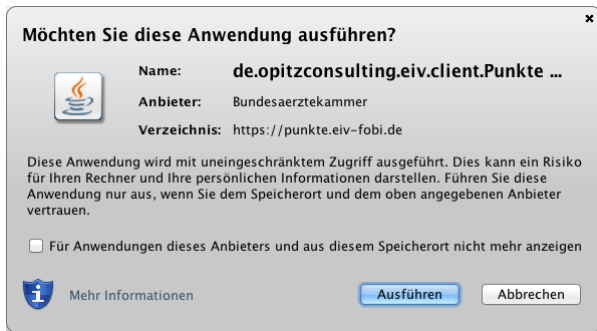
Möchten Sie diese Anwendung ausführen?

×

Name: de.opitzconsulting.eiv.client.Punkte ...

Anbieter: Bundesaerztekammer

Verzeichnis: https://punkte.eiv-fobi.de

Diese Anwendung wird mit uneingeschränktem Zugriff ausgeführt. Dies kann ein Risiko für Ihren Rechner und Ihre persönlichen Informationen darstellen. Führen Sie diese Anwendung nur aus, wenn Sie dem Speicherort und dem oben angegebenen Anbieter vertrauen.

Für Anwendungen dieses Anbieters und aus diesem Speicherort nicht mehr anzeigen

Mehr Informationen

Ausführen

Abbrechen